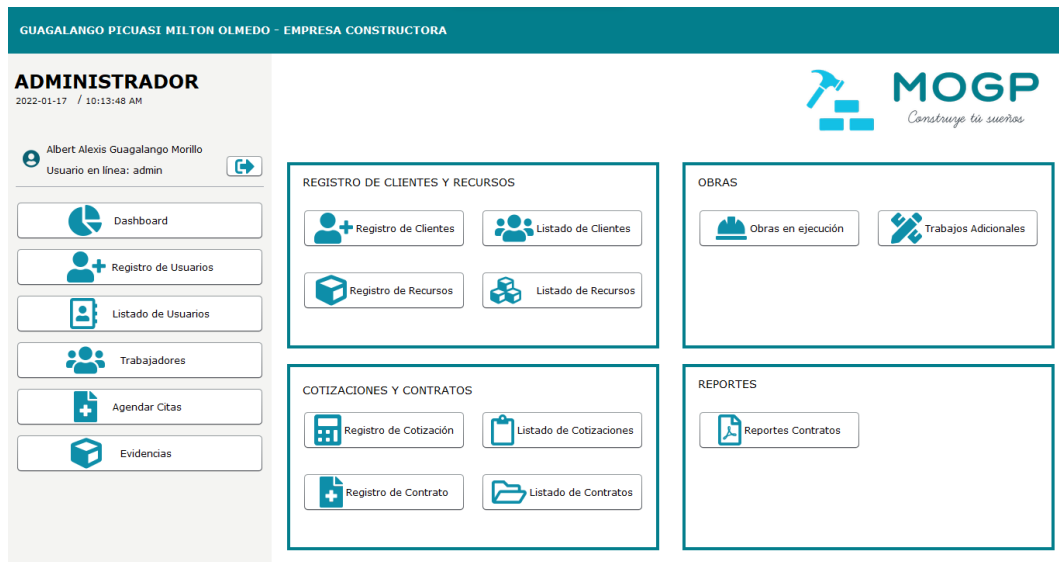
GUAGALANGO PICUASI MILTON OLMEDO - EMPRESA CONSTRUCTORA

ADMINISTRADOR
2022-01-17 / 10:13:48 AM

MOGP
Construye tú sueños

Albert Alexis Guagalango Morillo
Usuario en línea: admin

Dashboard
Registro de Usuarios
Listado de Usuarios
Trabajadores
Agendar Citas
Evidencias

REGISTRO DE CLIENTES Y RECURSOS
Registro de Clientes
Listado de Clientes
Registro de Recursos
Listado de Recursos

OBRAS
Obras en ejecución
Trabajos Adicionales

COTIZACIONES Y CONTRATOS
Registro de Cotización
Listado de Cotizaciones
Registro de Contrato
Listado de Contratos

REPORTES
Reportes Contratos